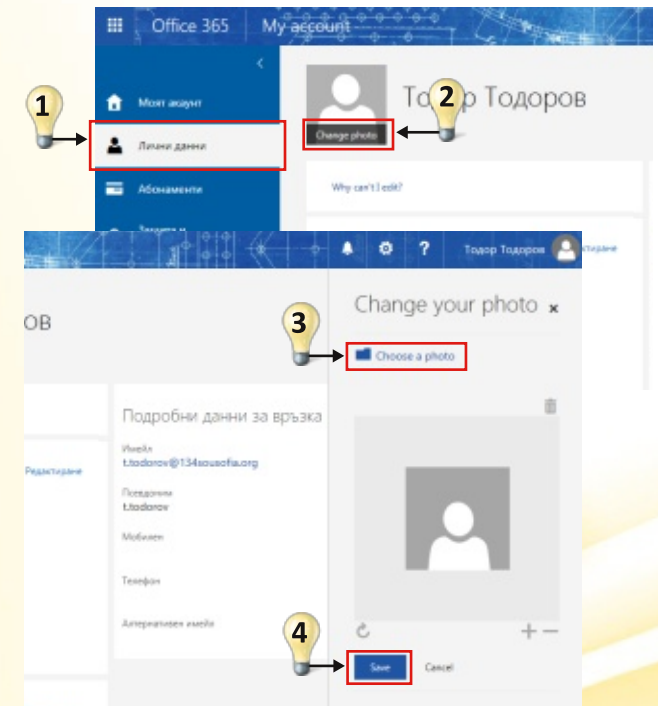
Office 365 | My account

1

Моят акаунт

Лични данни

Абонаменти

Защита и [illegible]

Тодор Тодоров

2

Change photo

Why can't I edit?

Тодор Тодоров

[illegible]стиране

ов

Change your photo ×

3

Choose a photo

Подробни данни за връзка

Имейл
t.todorov@134sousofia.org

Псевдоним
t.todorov

Мобилен

Телефон

Алтернативен имейл

Редактиране

4

Save

Cancel